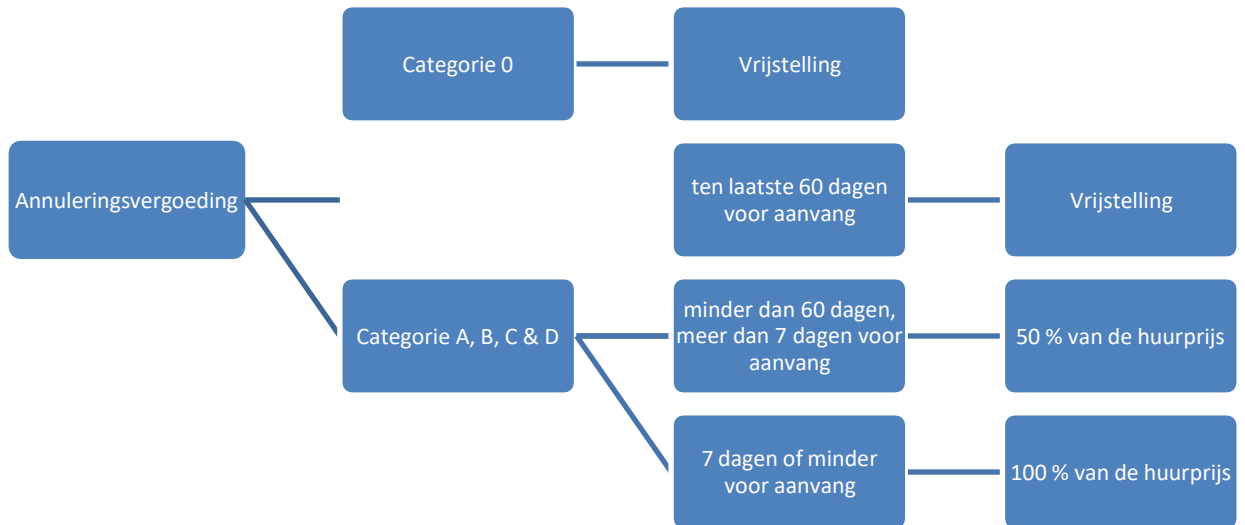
Categorie 0

Vrijstelling

Annuleringsvergoeding

ten laatste 60 dagen voor aanvang

Vrijstelling

Categorie A, B, C & D

minder dan 60 dagen, meer dan 7 dagen voor aanvang

50 % van de huurprijs

7 dagen of minder voor aanvang

100 % van de huurprijs